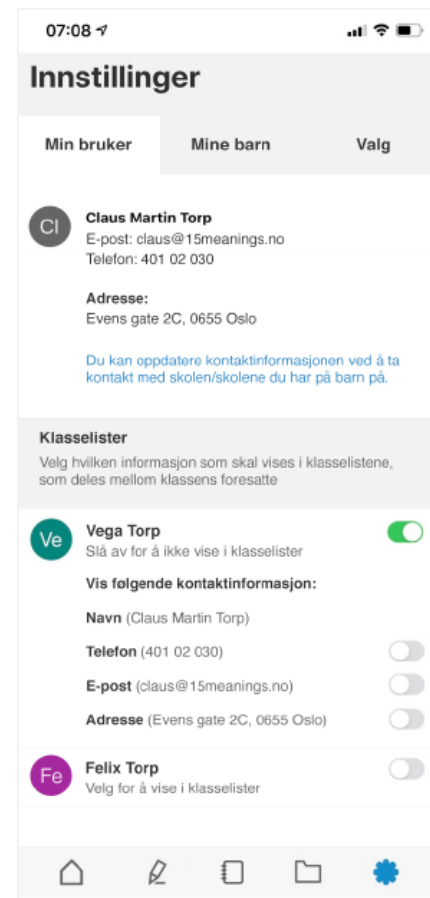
07:08

Innstillinger

Min bruker | Mine barn | Valg

CI

Claus Martin Torp
E-post: claus@15meanings.no
Telefon: 401 02 030

Adresse:
Evens gate 2C, 0655 Oslo

Du kan oppdatere kontaktinformasjonen ved å ta kontakt med skolen/skolene du har på barn på.

Klasselister
Velg hvilken informasjon som skal vises i klasselistene, som deles mellom klassens foresatte

Ve

Vega Torp
Slå av for å ikke vise i klasselister

Vis følgende kontaktinformasjon:

Navn (Claus Martin Torp)

Telefon (401 02 030)

E-post (claus@15meanings.no)

Adresse (Evens gate 2C, 0655 Oslo)

Fe

Felix Torp
Velg for å vise i klasselister